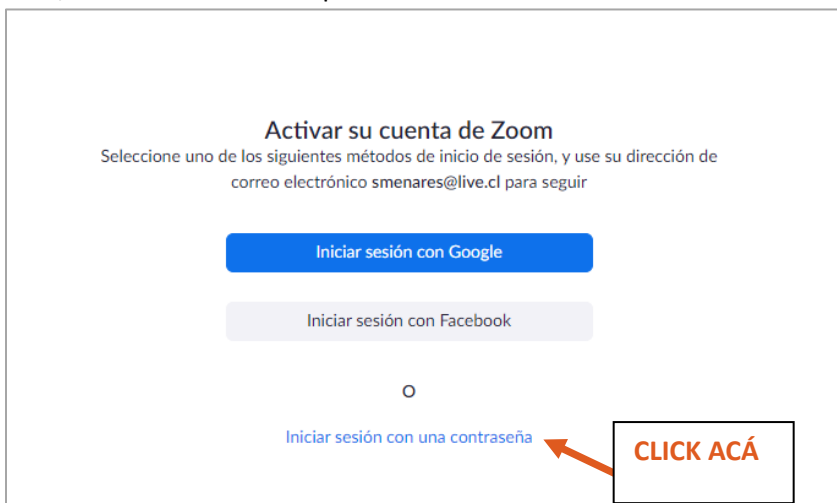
Activar su cuenta de Zoom

Seleccione uno de los siguientes métodos de inicio de sesión, y use su dirección de correo electrónico smenares@live.cl para seguir

Iniciar sesión con Google

Iniciar sesión con Facebook

O

Iniciar sesión con una contraseña

CLICK ACÁ